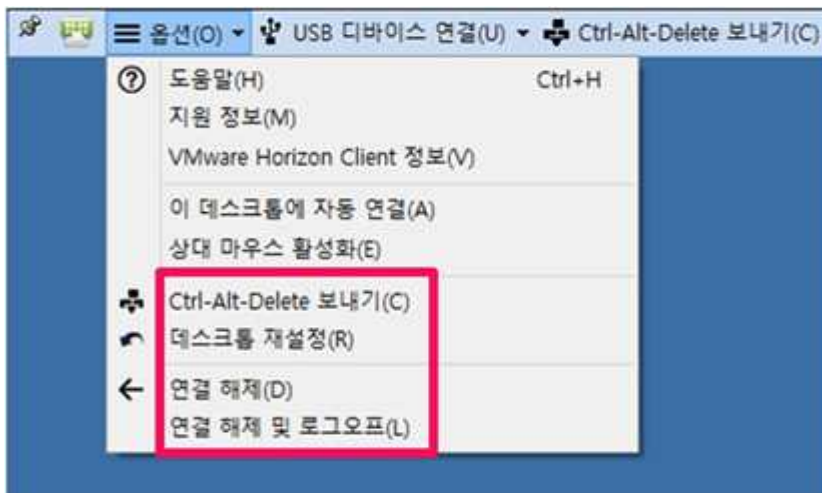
옵션(O) ▾ USB 디바이스 연결(U) ▾ Ctrl-Alt-Delete 보내기(C)

도움말(H) Ctrl+H
지원 정보(M)
VMware Horizon Client 정보(V)

이 데스크톱에 자동 연결(A)
상대 마우스 활성화(E)

Ctrl-Alt-Delete 보내기(C)
데스크톱 재설정(R)

연결 해제(D)
연결 해제 및 로그오프(L)